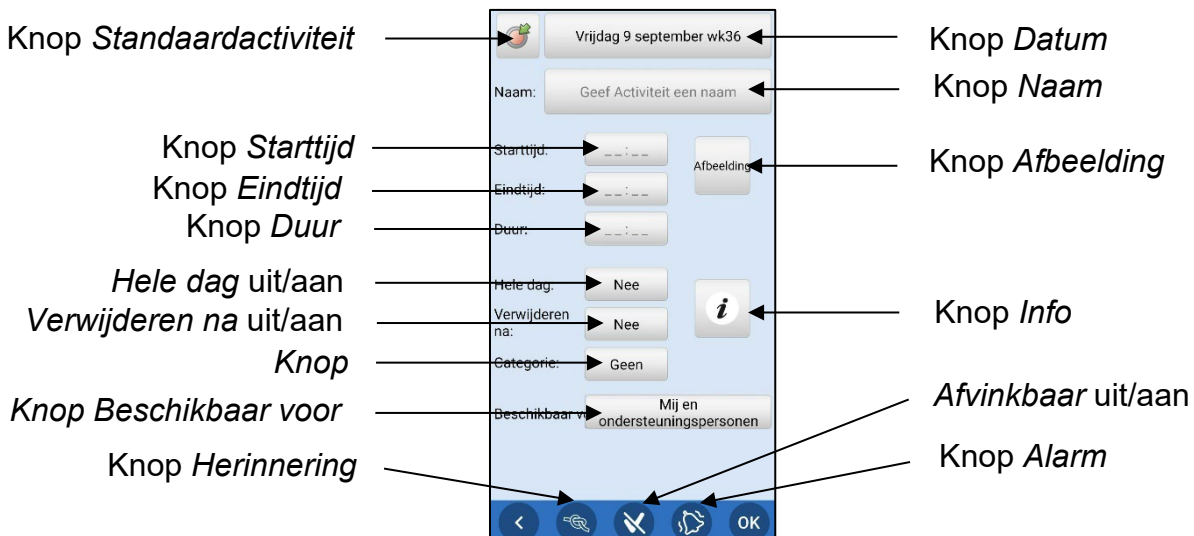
Knop *Standaardactiviteit*

Vrijdag 9 september wk36

Knop *Datum*

Naam:

Geef Activiteit een naam

Knop *Naam*

Knop *Starttijd*

Starttijd:

__:__

Afbeelding

Knop *Afbeelding*

Knop *Eindtijd*

Eindtijd:

__:__

Knop *Duur*

Duur:

__:__

*Hele dag* uit/aan

Hele dag:

Nee

*Verwijderen na* uit/aan

Verwijderen na:

Nee

Knop *Info*

*Knop*

Categorie:

Geen

*Knop Beschikbaar voor*

Beschikbaar v

Mij en ondersteuningspersonen

*Afvinkbaar* uit/aan

Knop *Herinnering*

Knop *Alarm*

OK